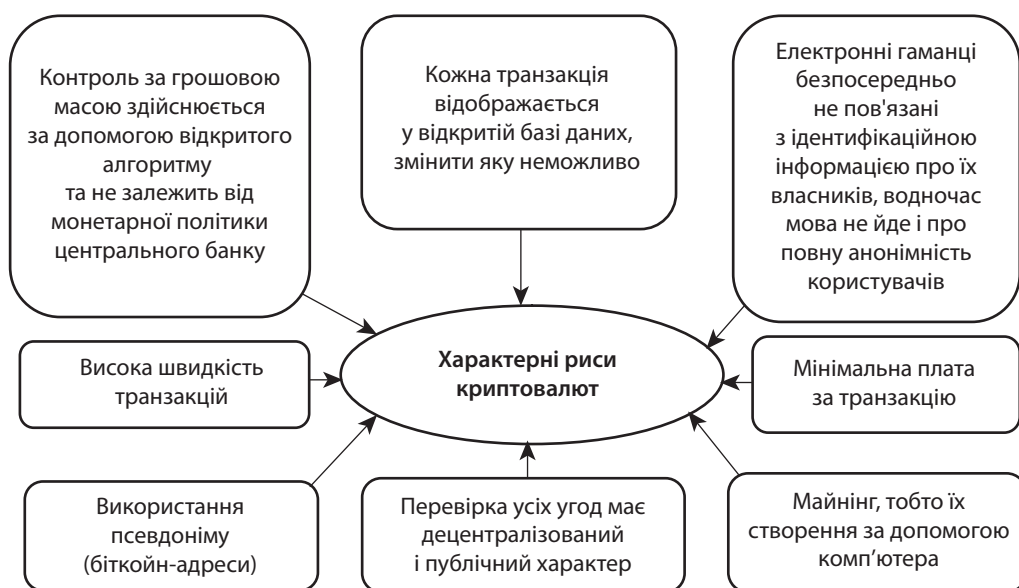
Контроль за грошовою масою здійснюється за допомогою відкритого алгоритму та не залежить від монетарної політики центрального банку

Кожна транзакція відображається у відкритій базі даних, змінити яку неможливо

Електронні гаманці безпосередньо не пов'язані з ідентифікаційною інформацією про їх власників, водночас мова не йде і про повну анонімність користувачів

Висока швидкість транзакцій

Характерні риси криптовалют

Мінімальна плата за транзакцію

Використання псевдоніму (біткойн-адреси)

Перевірка усіх угод має децентралізований і публічний характер

Майнінг, тобто їх створення за допомогою комп’ютера